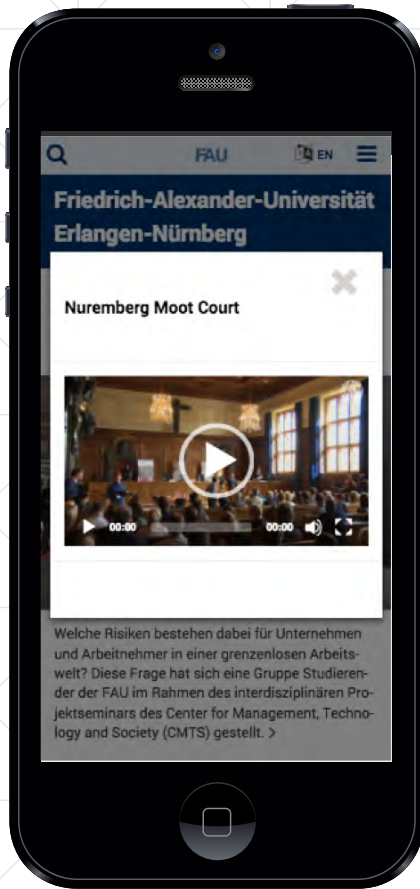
FAU

EN

Friedrich-Alexander-Universität Erlangen-Nürnberg

Nuremberg Moot Court

00:00

00:00

Welche Risiken bestehen dabei für Unternehmen und Arbeitnehmer in einer grenzenlosen Arbeitswelt? Diese Frage hat sich eine Gruppe Studierender der FAU im Rahmen des interdisziplinären Projektseminars des Center for Management, Technology and Society (CMTS) gestellt. >